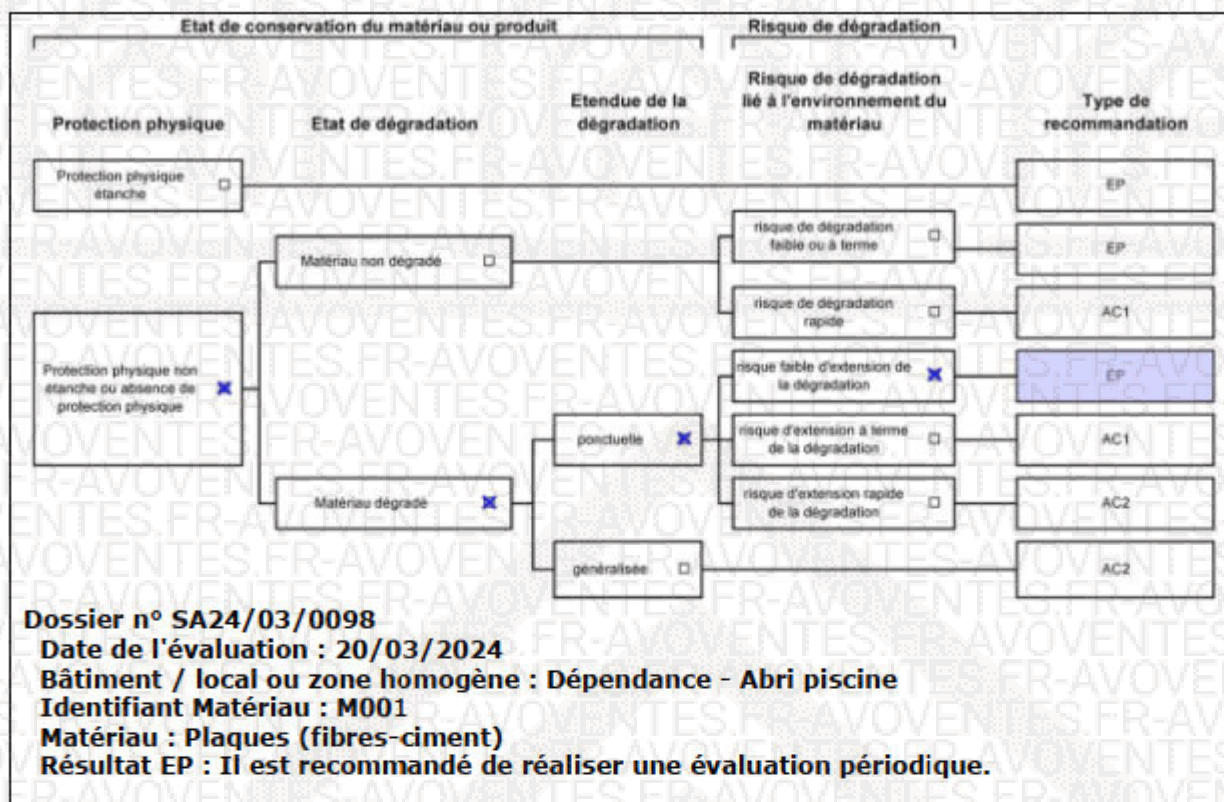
Etat de conservation du matériau ou produit

Risque de dégradation

Protection physique

Etat de dégradation

Etendue de la dégradation

Risque de dégradation lié à l'environnement du matériau

Type de recommandation

Protection physique étanche □

EP

Matériau non dégradé □

risque de dégradation faible ou à terme □

EP

risque de dégradation rapide □

AC1

Protection physique non étanche ou absence de protection physique ☒

risque faible d'extension de la dégradation ☒

EP

ponctuelle ☒

risque d'extension à terme de la dégradation □

AC1

Matériau dégradé ☒

risque d'extension rapide de la dégradation □

AC2

généralisée □

AC2

Dossier n° SA24/03/0098
Date de l'évaluation : 20/03/2024
Bâtiment / local ou zone homogène : Dépendance - Abri piscine
Identifiant Matériau : M001
Matériau : Plaques (fibres-ciment)
Résultat EP : Il est recommandé de réaliser une évaluation périodique.

VENTES.FR-AVOVENTES.FR-AVOVENTES.FR-AVOVENTES.FR-AVO